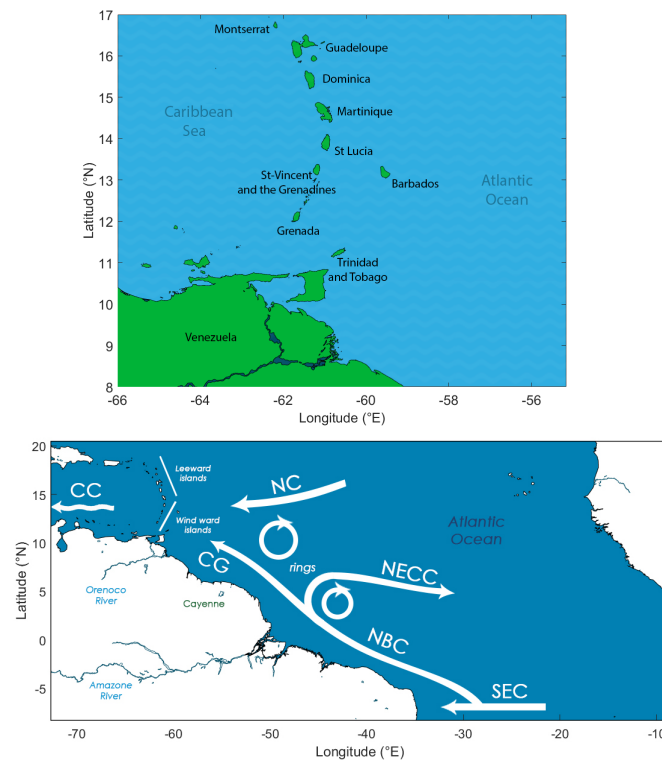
17
16
15
14
13
12
11
10
9
8
Latitude (°N)
Montserrat
Guadeloupe
Dominica
Martinique
St Lucia
St-Vincent and the Grenadines
Barbados
Grenada
Trinidad and Tobago
Caribbean Sea
Atlantic Ocean
Venezuela
-66
-64
-62
-60
-58
-56
Longitude (°E)

20
15
10
5
0
-5
Latitude (°N)
CC
Leeward islands
Wind ward islands
NC
CG
rings
NECC
Atlantic Ocean
Orenoco River
Cayenne
NBC
SEC
Amazone River
-70
-60
-50
-40
-30
-20
-10
Longitude (°E)